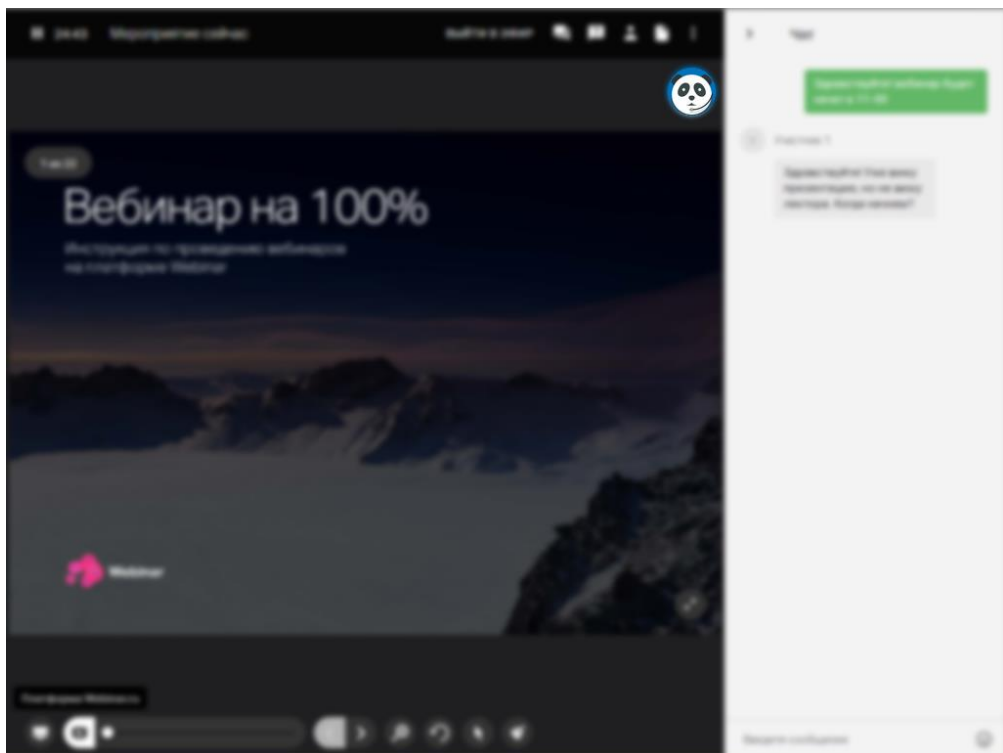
24:42 Мероприятие сейчас

ВЫЙТИ В ЭФИР

Чат

Здравствуйте! вебинар будет начат в 11:00

Участник 1

Здравствуйте! Уже вижу презентацию, но не вижу лектора. Когда начнем?

1 из 22

Вебинар на 100%

Инструкция по проведению вебинаров на платформе Webinar

Webinar

Платформа Webinar.ru

Введите сообщение